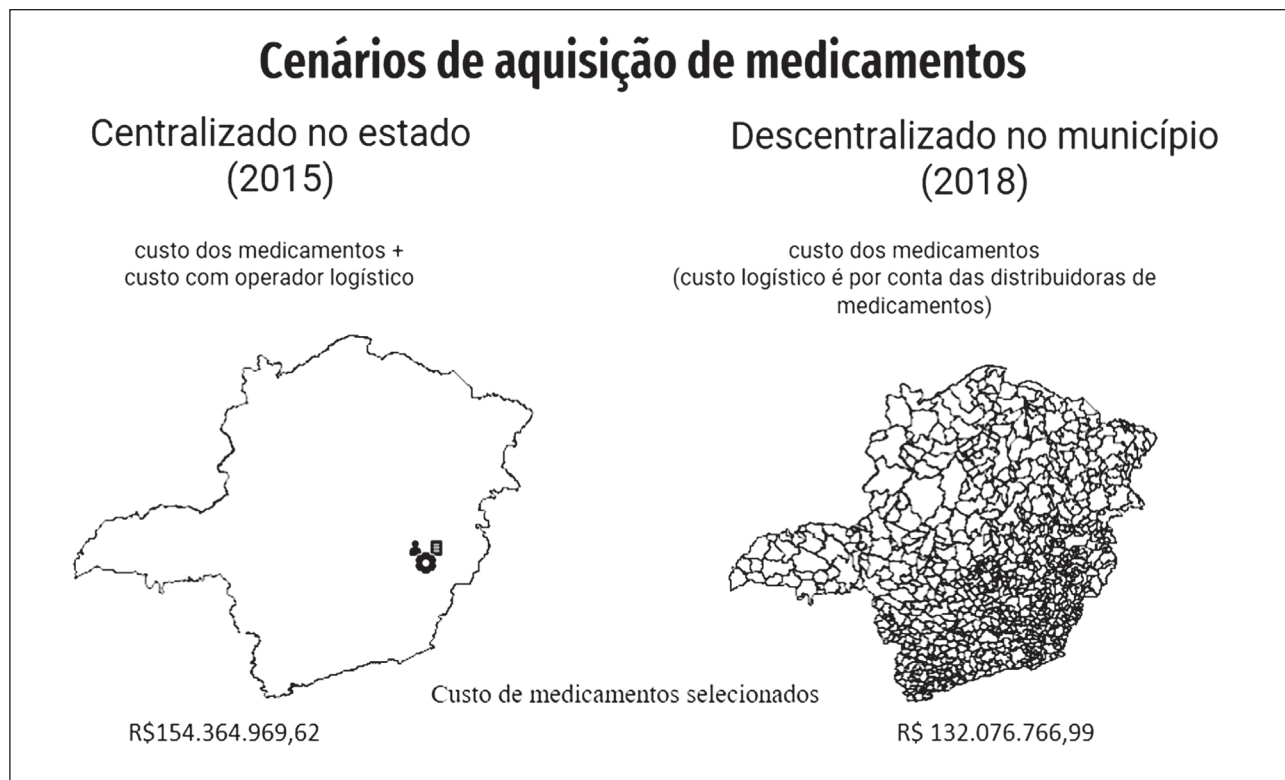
Cenários de aquisição de medicamentos

Centralizado no estado
(2015)

custo dos medicamentos +
custo com operador logístico

Descentralizado no município
(2018)

custo dos medicamentos
(custo logístico é por conta das distribuidoras de medicamentos)

Custo de medicamentos selecionados

R$154.364.969,62

R$ 132.076.766,99